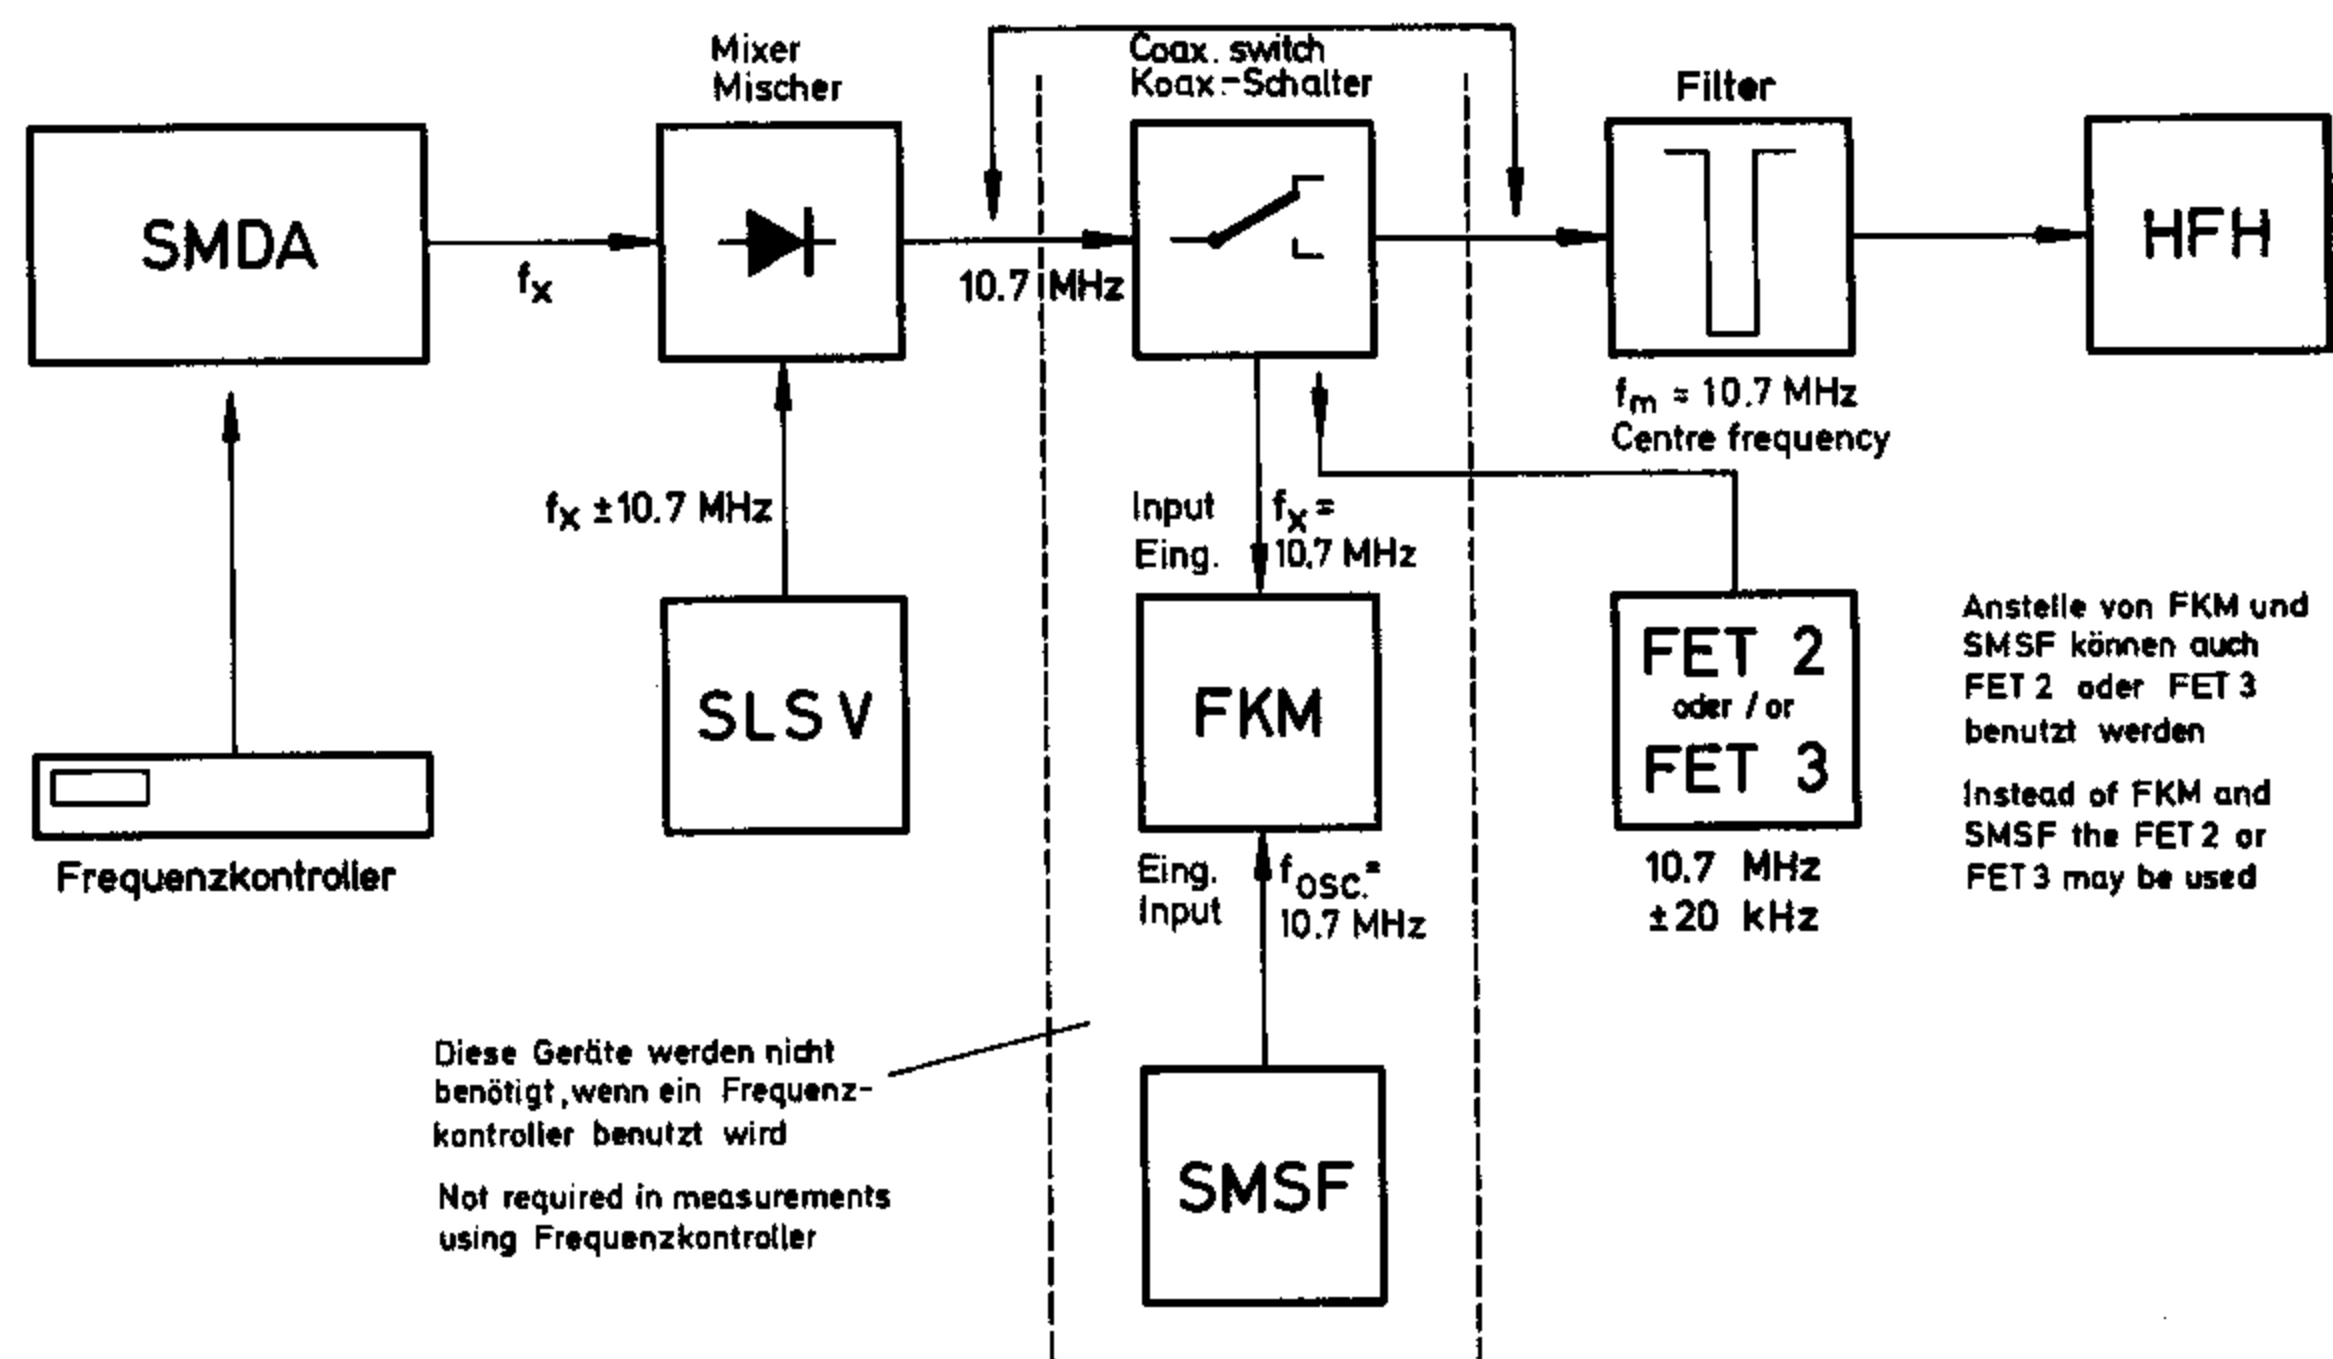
Mixer
Mischer

Coax. switch
Koax.-Schalter

Filter

SMDA

$f_x$

10.7 MHz

HFH

$f_m$ = 10.7 MHz
Centre frequency

$f_x$ ±10.7 MHz

Input
Eing.

$f_x$ =
10.7 MHz

SLS V

FKM

FET 2
oder / or
FET 3

Anstelle von FKM und SMSF können auch FET 2 oder FET 3 benutzt werden

Instead of FKM and SMSF the FET 2 or FET 3 may be used

Frequenzkontroller

Eing.
Input

$f_{osc.}$=
10.7 MHz

10.7 MHz
±20 kHz

Diese Geräte werden nicht benötigt, wenn ein Frequenzkontroller benutzt wird

Not required in measurements using Frequenzkontroller

SMSF